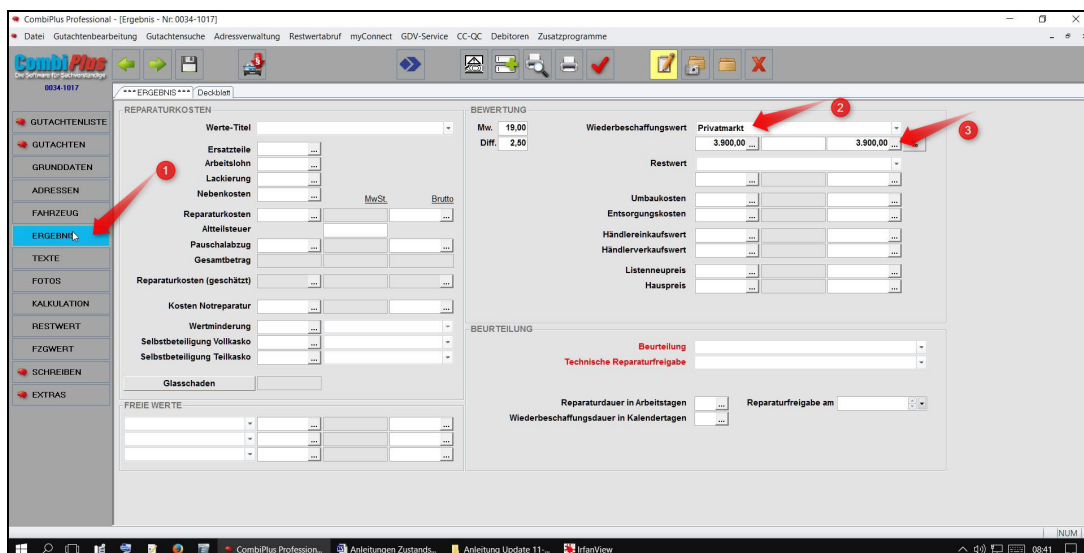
CombiPlus Professional - [Ergebnis - Nr: 0034-1017]

Datei Gutachtenbearbeitung Gutachtensuche Adressverwaltung Restwertabruf myConnect GDV-Service CC-QC Debitoren Zusatzprogramme

CombiPlus
Die Software für Sachverständige
0034-1017

*** ERGEBNIS *** Deckblatt

GUTACHTENLISTE
GUTACHTEN
GRUNDDATEN
ADRESSEN
FAHRZEUG
ERGEBNIS
TEXTE
FOTOS
KALKULATION
RESTWERT
FZGWERT
SCHREIBEN
EXTRAS

REPARATURKOSTEN
Werte-Titel
Ersatzteile
Arbeitslohn
Lackierung
Nebenkosten
MwSt.
Brutto
Reparaturkosten
Altteilsteuer
Pauschalabzug
Gesamtbetrag
Reparaturkosten (geschätzt)
Kosten Notreparatur
Wertminderung
Selbstbeteiligung Vollkasko
Selbstbeteiligung Teilkasko
Glasschaden

FREIE WERTE

BEWERTUNG
Mw. 19,00
Diff. 2,50
Wiederbeschaffungswert Privatmarkt
3.900,00
3.900,00
Restwert
Umbaukosten
Entsorgungskosten
Händlereinkaufswert
Händlerverkaufswert
Listenneupreis
Hauspreis

BEURTEILUNG
Beurteilung
Technische Reparaturfreigabe
Reparaturdauer in Arbeitstagen
Reparaturfreigabe am
Wiederbeschaffungsdauer in Kalendertagen

1
2
3

NUM

CombiPlus Profession... Anleitungen Zustands... Anleitung Update 11-... IrfanView
08:41